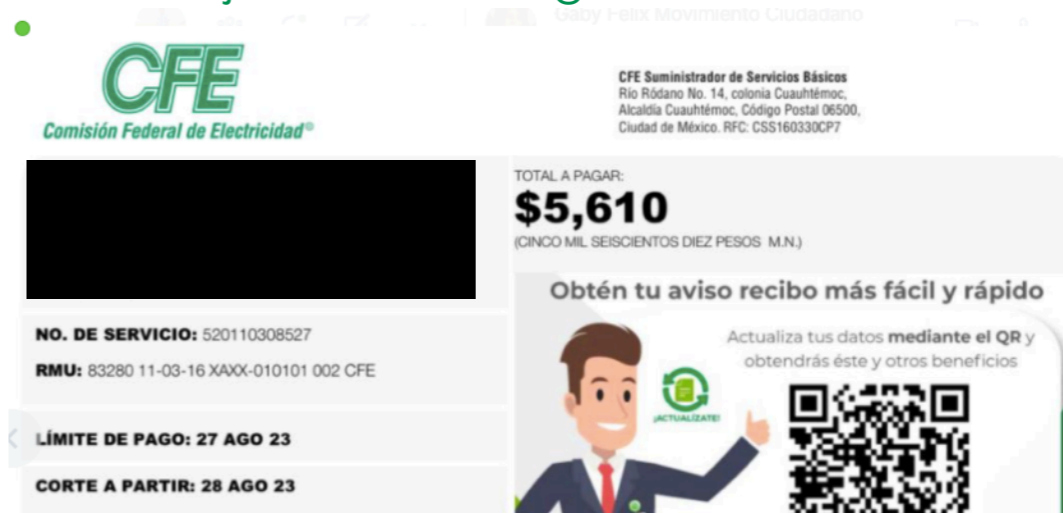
Gaby Felix Movimiento Ciudadano

CFE
Comisión Federal de Electricidad®

CFE Suministrador de Servicios Básicos
Río Ródano No. 14, colonia Cuauhtémoc, Alcaldía Cuauhtémoc, Código Postal 06500, Ciudad de México. RFC: CSS160330CP7

TOTAL A PAGAR:
$5,610
(CINCO MIL SEISCIENTOS DIEZ PESOS M.N.)

NO. DE SERVICIO: 520110308527

RMU: 83280 11-03-16 XAXX-010101 002 CFE

LÍMITE DE PAGO: 27 AGO 23

CORTE A PARTIR: 28 AGO 23

Obtén tu aviso recibo más fácil y rápido

Actualiza tus datos mediante el QR y obtendrás éste y otros beneficios

¡ACTUALÍZATE!